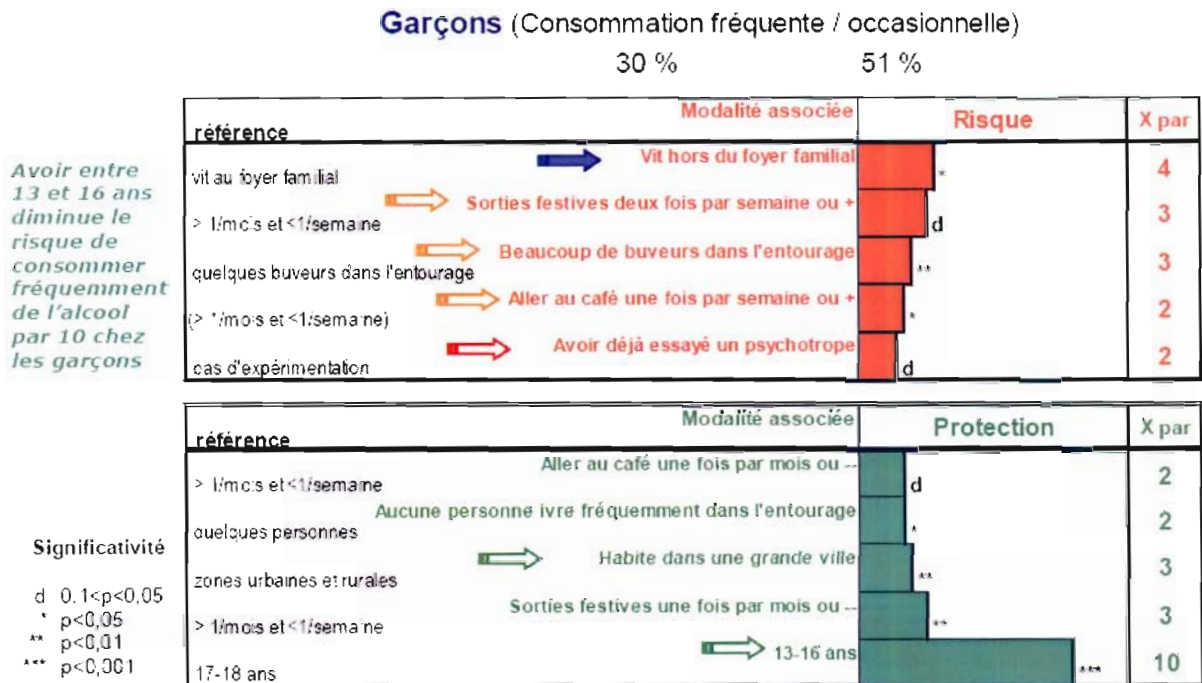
Garçons (Consommation fréquente / occasionnelle)
30 %   51 %

Avoir entre 13 et 16 ans diminue le risque de consommer fréquemment de l'alcool par 10 chez les garçons

| référence | Modalité associée | Risque | X par |
|---|---|---|---|
| vit au foyer familial | Vit hors du foyer familial | * | 4 |
| > 1/mois et <1/semaine | Sorties festives deux fois par semaine ou + | d | 3 |
| quelques buveurs dans l'entourage | Beaucoup de buveurs dans l'entourage | ** | 3 |
| (> 1/mois et <1/semaine) | Aller au café une fois par semaine ou + | * | 2 |
| pas d'expérimentation | Avoir déjà essayé un psychotrope | d | 2 |

| référence | Modalité associée | Protection | X par |
|---|---|---|---|
| > 1/mois et <1/semaine | Aller au café une fois par mois ou -- | d | 2 |
| quelques personnes | Aucune personne ivre fréquemment dans l'entourage | * | 2 |
| zones urbaines et rurales | Habite dans une grande ville | ** | 3 |
| > 1/mois et <1/semaine | Sorties festives une fois par mois ou -- | ** | 3 |
| 17-18 ans | 13-16 ans | *** | 10 |

Significativité
d 0.1<p<0,05
* p<0,05
** p<0,01
*** p<0,001